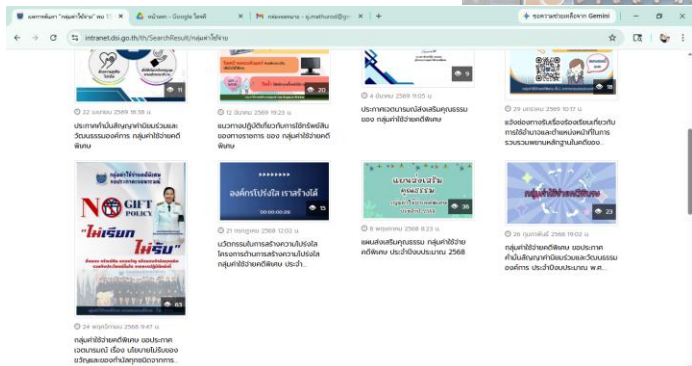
ผลการค้นหา "กลุ่มค่าใช้จ่าย" หน้า 1 ×
หน้าแรก - Google ไดรฟ์ ×
กล่องจดหมาย - sj.mathurod@gm ×
+
ขอความช่วยเหลือจาก Gemini
intranet.dsi.go.th/th/SearchResult/กลุ่มค่าใช้จ่าย

11
20
9
16

22 เมษายน 2569 16:38 น.
ประกาศเจตนารมณ์ต่อต้านการทุจริตและวัฒนธรรมองค์กร กลุ่มค่าใช้จ่ายคดีพิเศษ

12 มีนาคม 2569 19:23 น.
แนวทางปฏิบัติเกี่ยวกับการใช้ทรัพย์สินของทางราชการ ของ กลุ่มค่าใช้จ่ายคดีพิเศษ

4 มีนาคม 2569 11:05 น.
ประกาศเจตนารมณ์ส่งเสริมคุณธรรม ของ กลุ่มค่าใช้จ่ายคดีพิเศษ

29 มกราคม 2569 10:17 น.
แจ้งช่องทางรับเรื่องร้องเรียนเกี่ยวกับการใช้อำนาจและตำแหน่งหน้าที่ในการรวบรวมพยานหลักฐานในคดีของ...

กลุ่มค่าใช้จ่ายคดีพิเศษ
NO GIFT POLICY
"ไม่เรียก ไม่รับ"
63

องค์กรโปร่งใส เราสร้างได้
00:00:00:26
15

แผนส่งเสริมคุณธรรม
36

กลุ่มค่าใช้จ่ายคดีพิเศษ
23

21 กรกฎาคม 2568 12:03 น.
นวัตกรรมในการสร้างความโปร่งใส โครงการในการสร้างความโปร่งใส กลุ่มค่าใช้จ่ายคดีพิเศษ ประจำ...

8 พฤษภาคม 2568 8:23 น.
แผนส่งเสริมคุณธรรม กลุ่มค่าใช้จ่ายคดีพิเศษ ประจำปีงบประมาณ 2568

26 กุมภาพันธ์ 2568 19:02 น.
กลุ่มค่าใช้จ่ายคดีพิเศษ ขอประกาศค่านิยมสัญญาต่อต้านการทุจริตและวัฒนธรรมองค์กร ประจำปีงบประมาณ พ.ศ...

24 พฤศจิกายน 2568 9:47 น.
กลุ่มค่าใช้จ่ายคดีพิเศษ ขอประกาศเจตนารมณ์ เรื่อง นโยบายไม่รับของขวัญและของกำนัลทุกชนิดจากการ...